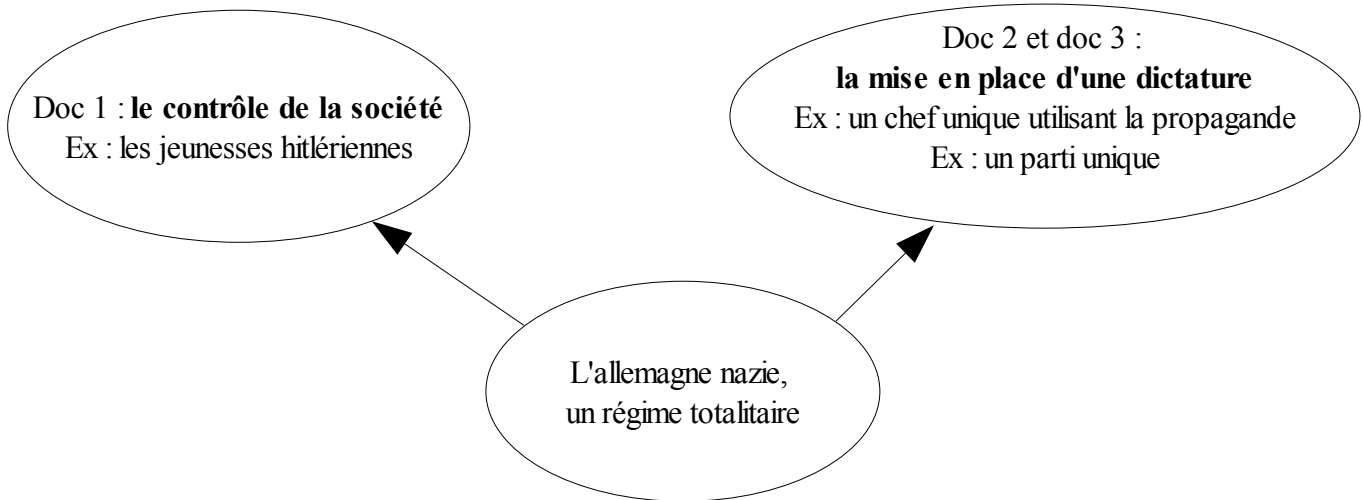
Doc 1 : **le contrôle de la société**
Ex : les jeunesses hitlériennes

Doc 2 et doc 3 :
**la mise en place d'une dictature**
Ex : un chef unique utilisant la propagande
Ex : un parti unique

L'allemagne nazie,
un régime totalitaire